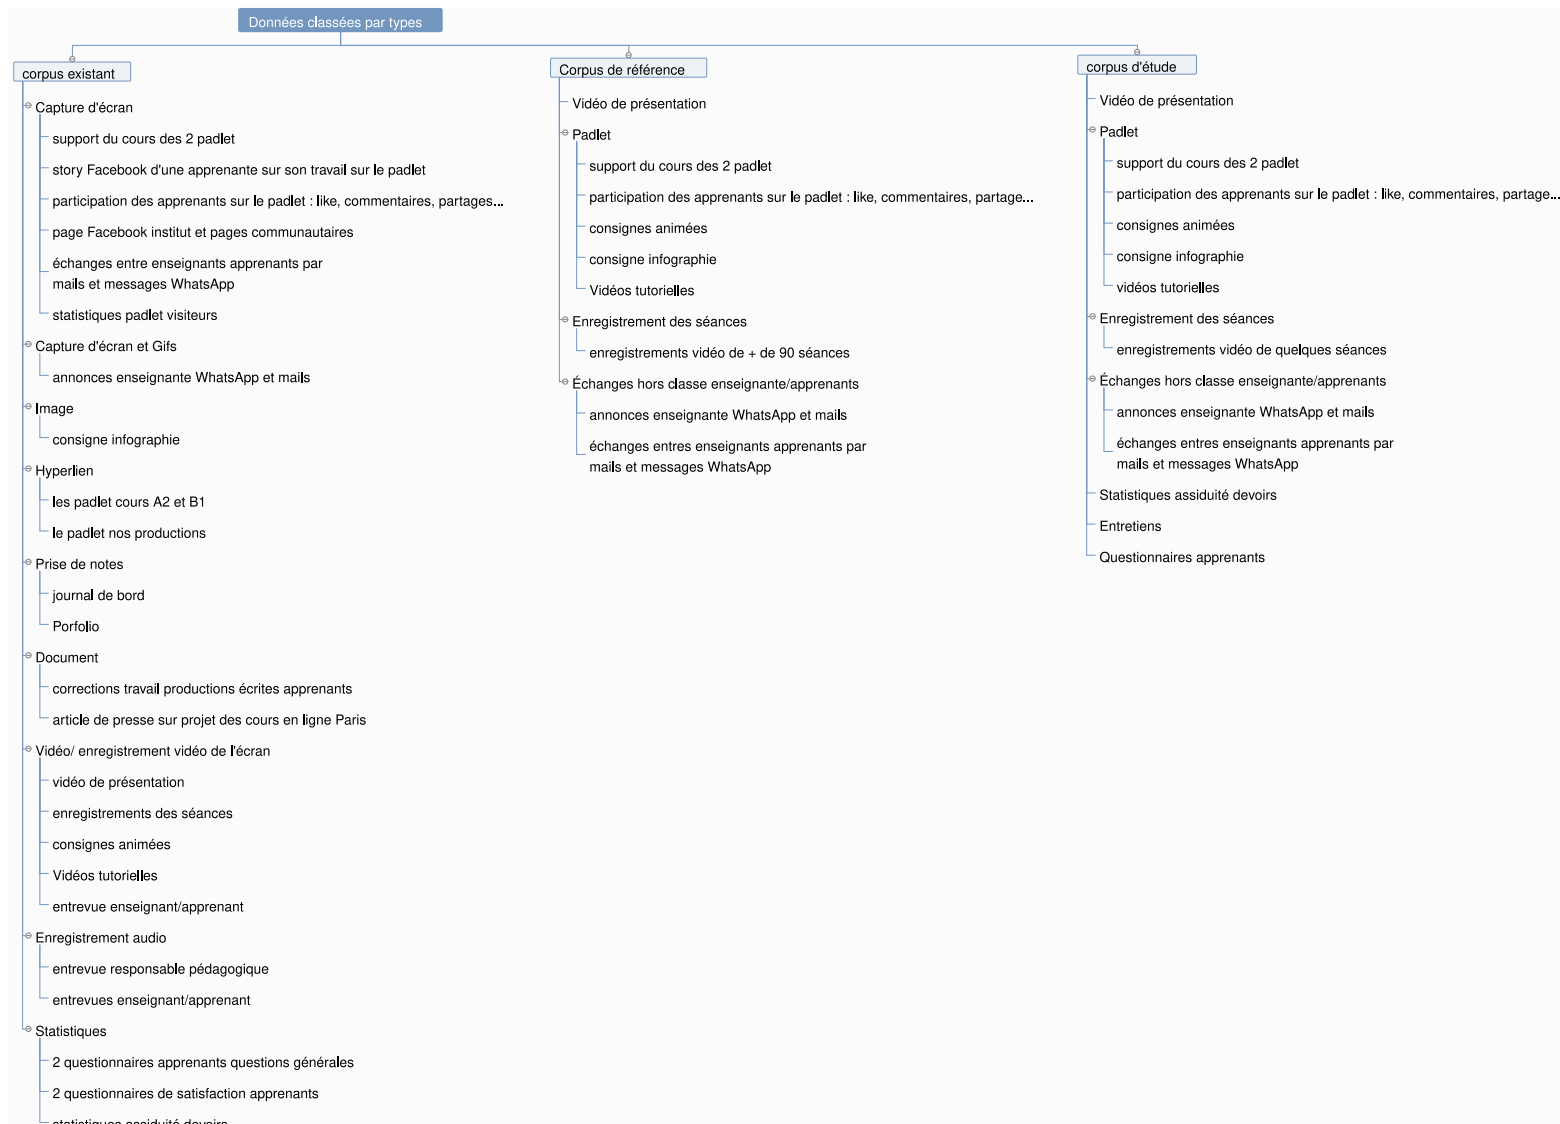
Données classées par types

corpus existant

Capture d'écran
support du cours des 2 padlet
story Facebook d'une apprenante sur son travail sur le padlet
participation des apprenants sur le padlet : like, commentaires, partages...
page Facebook institut et pages communautaires
échanges entre enseignants apprenants par mails et messages WhatsApp
statistiques padlet visiteurs
Capture d'écran et Gifs
annonces enseignante WhatsApp et mails
Image
consigne infographie
Hyperlien
les padlet cours A2 et B1
le padlet nos productions
Prise de notes
journal de bord
Porfolio
Document
corrections travail productions écrites apprenants
article de presse sur projet des cours en ligne Paris
Vidéo/ enregistrement vidéo de l'écran
vidéo de présentation
enregistrements des séances
consignes animées
Vidéos tutorielles
entrevue enseignant/apprenant
Enregistrement audio
entrevue responsable pédagogique
entrevues enseignant/apprenant
Statistiques
2 questionnaires apprenants questions générales
2 questionnaires de satisfaction apprenants
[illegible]

Corpus de référence

Vidéo de présentation
Padlet
support du cours des 2 padlet
participation des apprenants sur le padlet : like, commentaires, partage...
consignes animées
consigne infographie
Vidéos tutorielles
Enregistrement des séances
enregistrements vidéo de + de 90 séances
Échanges hors classe enseignante/apprenants
annonces enseignante WhatsApp et mails
échanges entres enseignants apprenants par mails et messages WhatsApp

corpus d'étude

Vidéo de présentation
Padlet
support du cours des 2 padlet
participation des apprenants sur le padlet : like, commentaires, partage...
consignes animées
consigne infographie
vidéos tutorielles
Enregistrement des séances
enregistrements vidéo de quelques séances
Échanges hors classe enseignante/apprenants
annonces enseignante WhatsApp et mails
échanges entres enseignants apprenants par mails et messages WhatsApp
Statistiques assiduité devoirs
Entretiens
Questionnaires apprenants